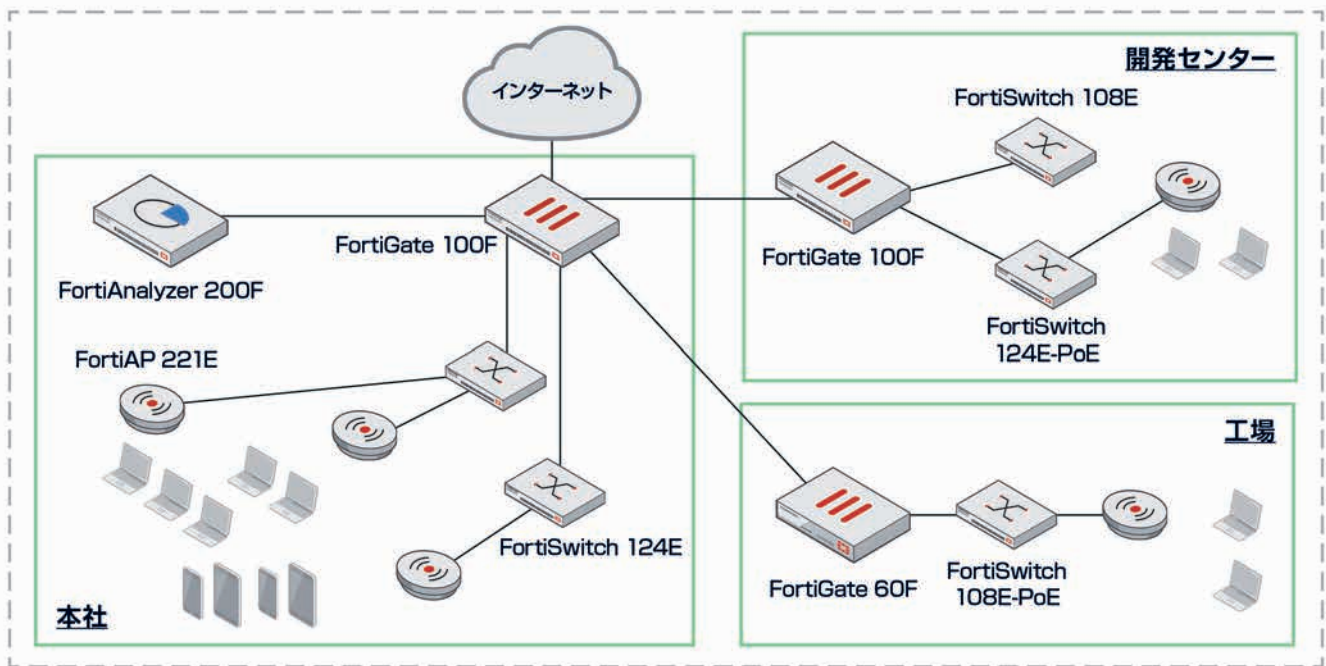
インターネット

開発センター

FortiSwitch 108E

FortiGate 100F

FortiAnalyzer 200F

FortiGate 100F

FortiSwitch 124E-PoE

FortiAP 221E

工場

FortiSwitch 124E

FortiGate 60F

FortiSwitch 108E-PoE

本社